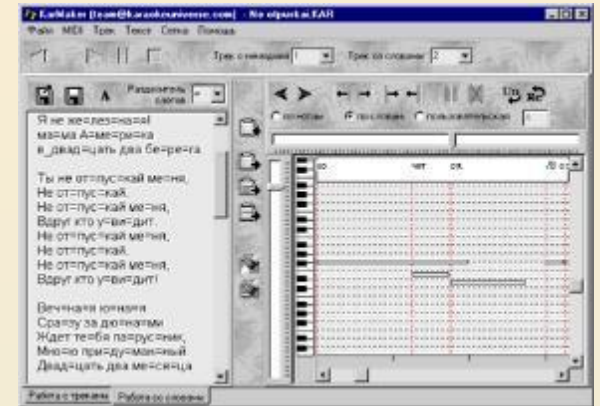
KarMaker [sam@karaokeuniverse.com] - Ne otpuskai.KAR

Файл MIDI Трек Текст Сетка Помощь

Трек с нотами 1 Трек со словами 2

Разделитель слогов =

Я не же=ле=зна=я!
ма=ма А=ме=ри=ка
в_двад=цать два бе=ре=га

Ты не от=пус=кай ме=ня,
Не от=пус=кай,
Не от=пус=кай ме=ня,
Вдруг кто у=ви=дит,
Не от=пус=кай ме=ня,
Не от=пус=кай,
Не от=пус=кай ме=ня,
Вдруг кто у=ви=дит!

Веч=на=я ю=на=я
Сра=зу за дю=на=ми
Ждет те=бя па=рус=ник,
Мно=ю при=ду=ман=ный
Двад=цать два ме=ся=ца

по нотам по словам пользовательская

чет

Работа с треками Работа со словами